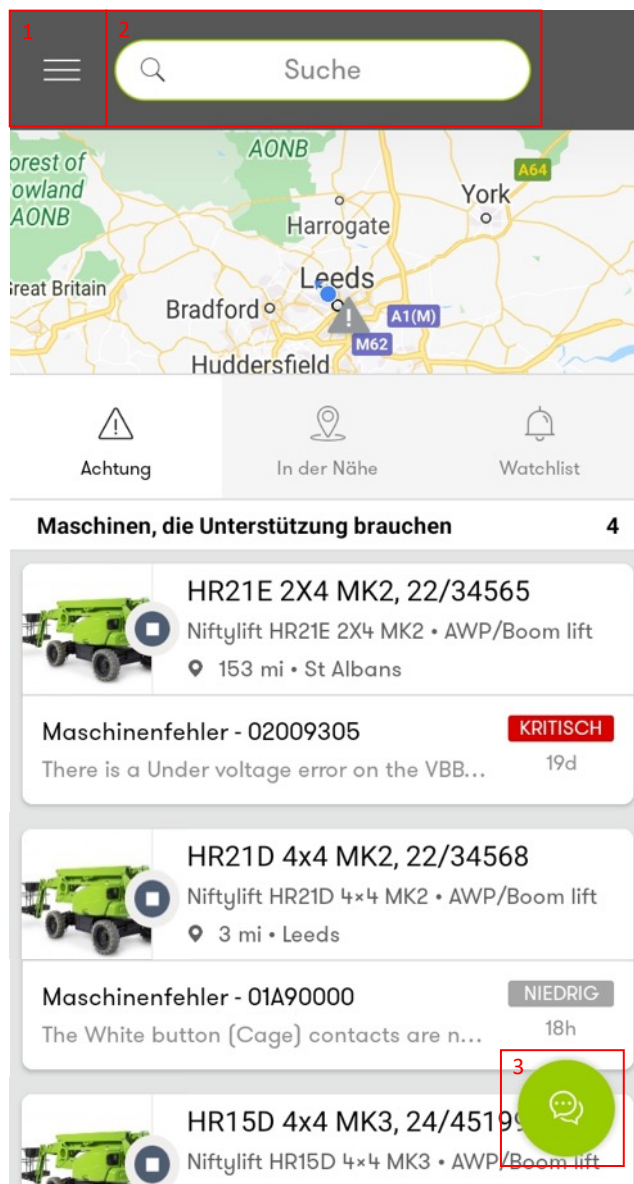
1 2

Suche

orest of owland AONB
AONB
A64
York
Harrogate
Great Britain
Leeds
Bradford
A1(M)
M62
Huddersfield

Achtung
In der Nähe
Watchlist

Maschinen, die Unterstützung brauchen 4

HR21E 2X4 MK2, 22/34565
Niftylift HR21E 2X4 MK2 • AWP/Boom lift
153 mi • St Albans

Maschinenfehler - 02009305
KRITISCH
There is a Under voltage error on the VBB...
19d

HR21D 4x4 MK2, 22/34568
Niftylift HR21D 4×4 MK2 • AWP/Boom lift
3 mi • Leeds

Maschinenfehler - 01A90000
NIEDRIG
The White button (Cage) contacts are n...
18h

3

HR15D 4x4 MK3, 24/4519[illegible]
Niftylift HR15D 4×4 MK3 • AWP/Boom lift